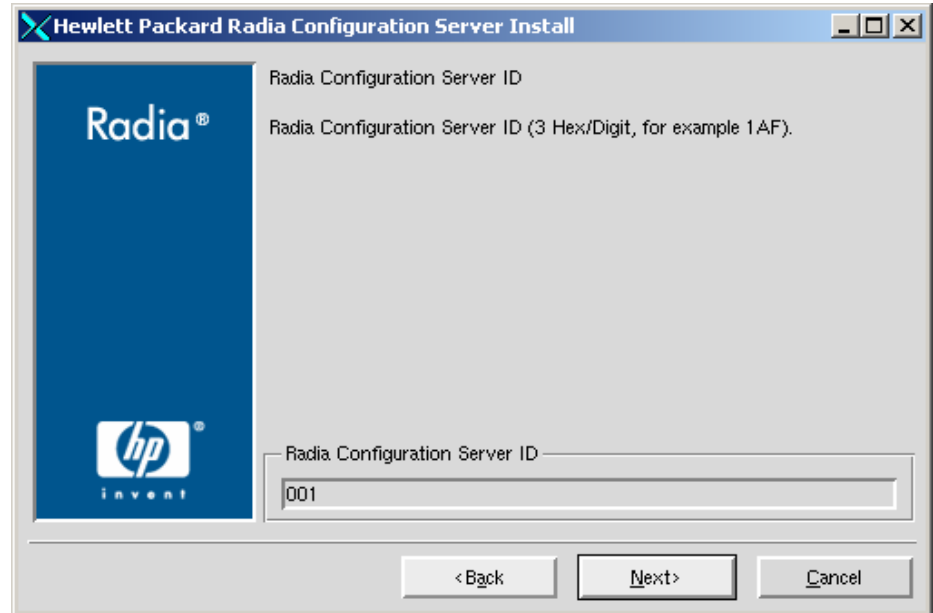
Hewlett Packard Radia Configuration Server Install

Radia®

hp®
invent

Radia Configuration Server ID

Radia Configuration Server ID (3 Hex/Digit, for example 1AF).

Radia Configuration Server ID

001

<Back

Next>

Cancel